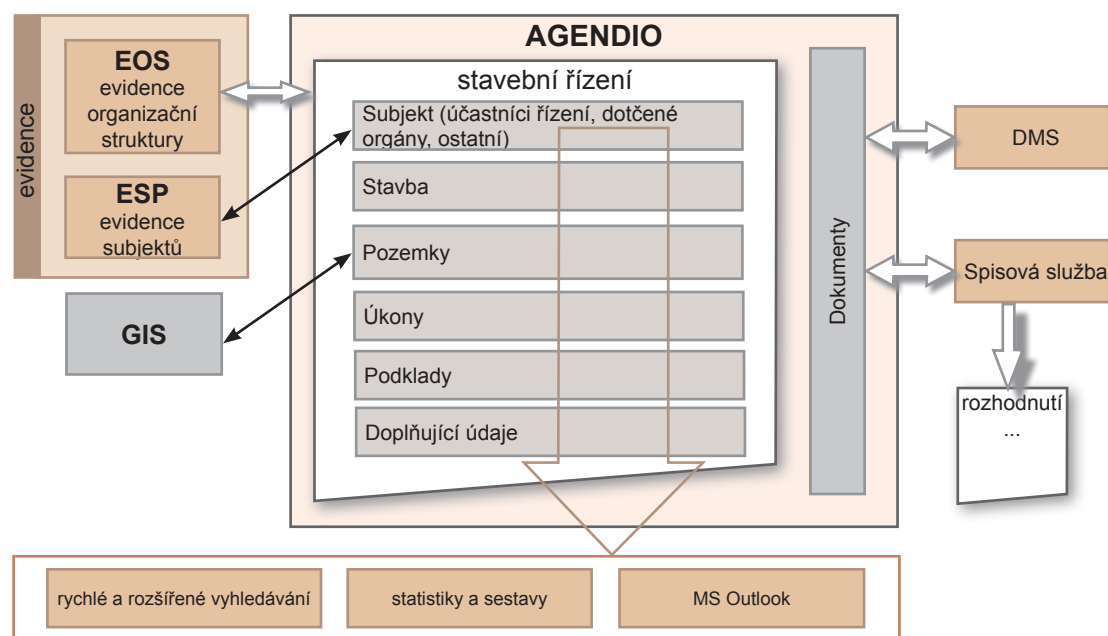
evidence

EOS
evidence organizační struktury

ESP
evidence subjektů

GIS

AGENDIO

stavební řízení

Subjekt (účastníci řízení, dotčené orgány, ostatní)

Stavba

Pozemky

Úkony

Podklady

Doplňující údaje

Dokumenty

DMS

Spisová služba

rozhodnutí
...

rychlé a rozšířené vyhledávání

statistiky a sestavy

MS Outlook